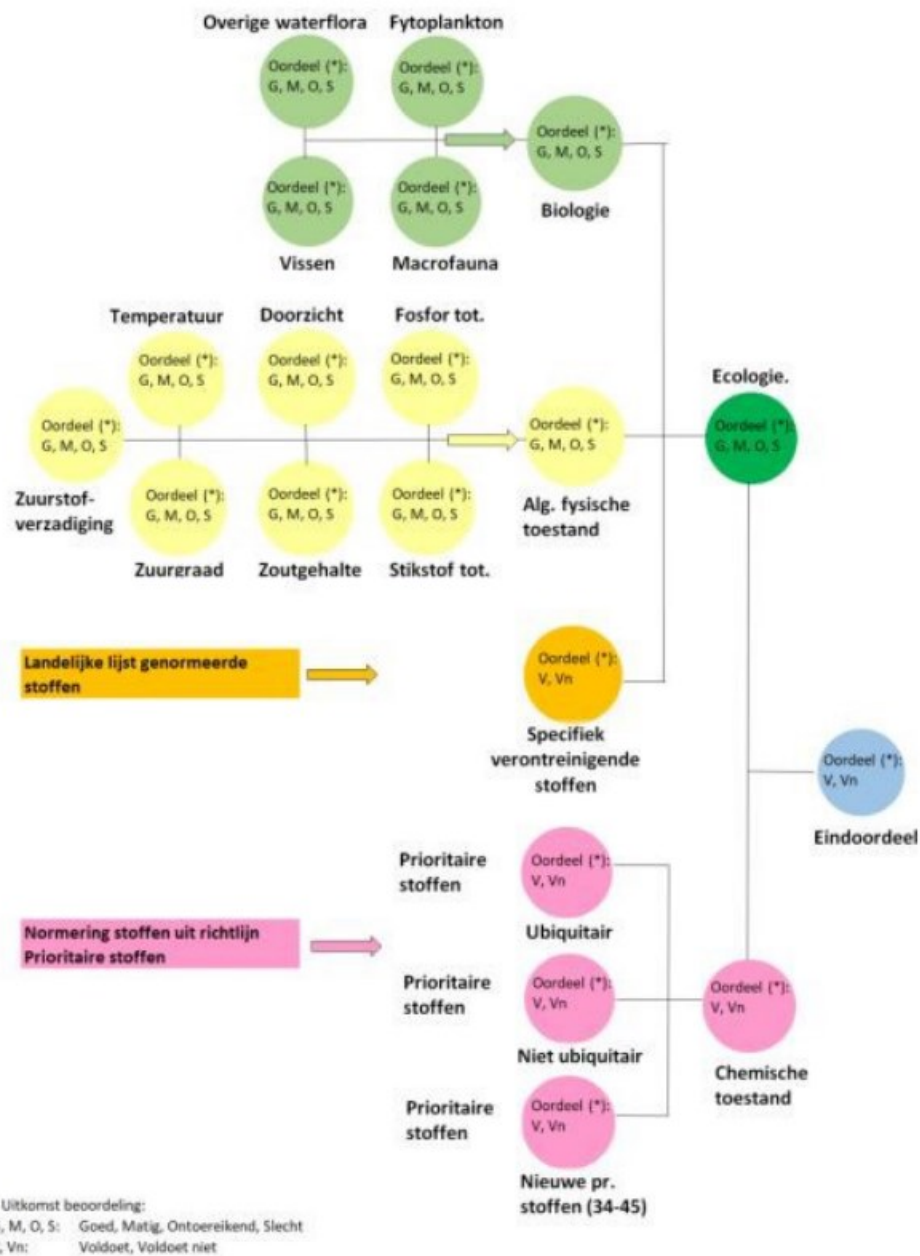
Overige waterflora

Oordeel (*): G, M, O, S

Fytoplankton

Oordeel (*): G, M, O, S

Oordeel (*): G, M, O, S

Oordeel (*): G, M, O, S

Oordeel (*): G, M, O, S

Biologie

Vissen

Macrofauna

Temperatuur

Oordeel (*): G, M, O, S

Doorzicht

Oordeel (*): G, M, O, S

Fosfor tot.

Oordeel (*): G, M, O, S

Ecologie.

Oordeel (*): G, M, O, S

Oordeel (*): G, M, O, S

Oordeel (*): G, M, O, S

Zuurstofverzadiging

Oordeel (*): G, M, O, S

Oordeel (*): G, M, O, S

Oordeel (*): G, M, O, S

Alg. fysische toestand

Zuurgraad

Zoutgehalte

Stikstof tot.

Landelijke lijst genormeerde stoffen

Oordeel (*): V, Vn

Specifiek verontreinigende stoffen

Oordeel (*): V, Vn

Eindoordeel

Prioritaire stoffen

Oordeel (*): V, Vn

Ubiquitair

Normering stoffen uit richtlijn Prioritaire stoffen

Prioritaire stoffen

Oordeel (*): V, Vn

Niet ubiquitair

Oordeel (*): V, Vn

Chemische toestand

Prioritaire stoffen

Oordeel (*): V, Vn

Nieuwe pr. stoffen (34-45)

Uitkomst beoordeling:
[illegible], M, O, S: Goed, Matig, Ontoereikend, Slecht
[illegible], Vn: Voldoet, Voldoet niet